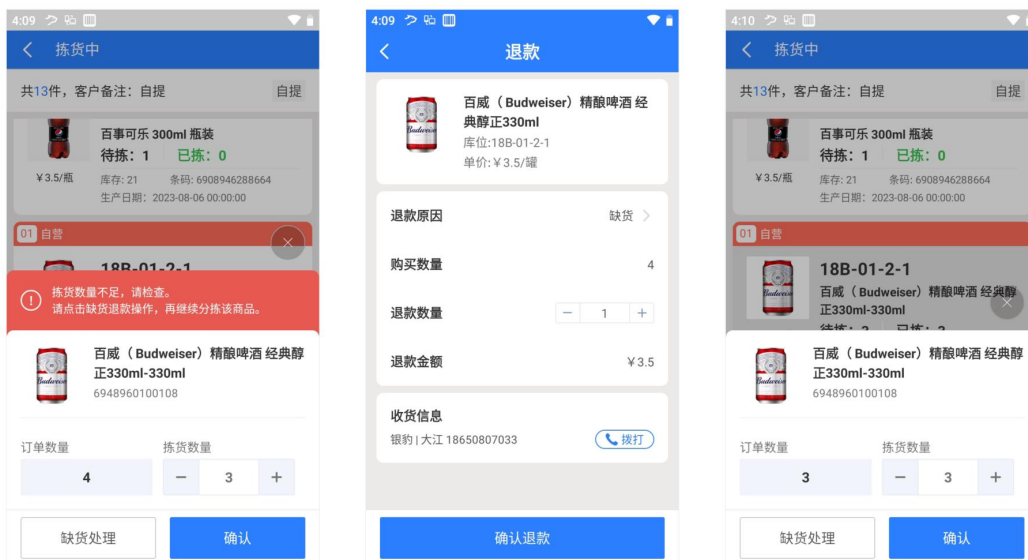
4:09

拣货中

共13件，客户备注：自提 自提

百事可乐 300ml 瓶装
待拣：1 已拣：0
¥3.5/瓶 库存：21 条码：6908946288664
生产日期：2023-08-06 00:00:00

01 自营

18B-01-2-1

拣货数量不足，请检查。
请点击缺货退款操作，再继续分拣该商品。

百威（Budweiser）精酿啤酒 经典醇正330ml-330ml
6948960100108

订单数量 拣货数量
4 − 3 +

缺货处理 确认

4:09

退款

百威（Budweiser）精酿啤酒 经典醇正330ml
库位:18B-01-2-1
单价:¥3.5/罐

退款原因 缺货
购买数量 4
退款数量 − 1 +
退款金额 ¥3.5

收货信息
银豹 | 大江 18650807033 拨打

确认退款

4:10

拣货中

共13件，客户备注：自提 自提

百事可乐 300ml 瓶装
待拣：1 已拣：0
¥3.5/瓶 库存：21 条码：6908946288664
生产日期：2023-08-06 00:00:00

01 自营

18B-01-2-1
百威（Budweiser）精酿啤酒 经典醇正330ml-330ml
待拣：2 已拣：2

百威（Budweiser）精酿啤酒 经典醇正330ml-330ml
6948960100108

订单数量 拣货数量
3 − 3 +

缺货处理 确认